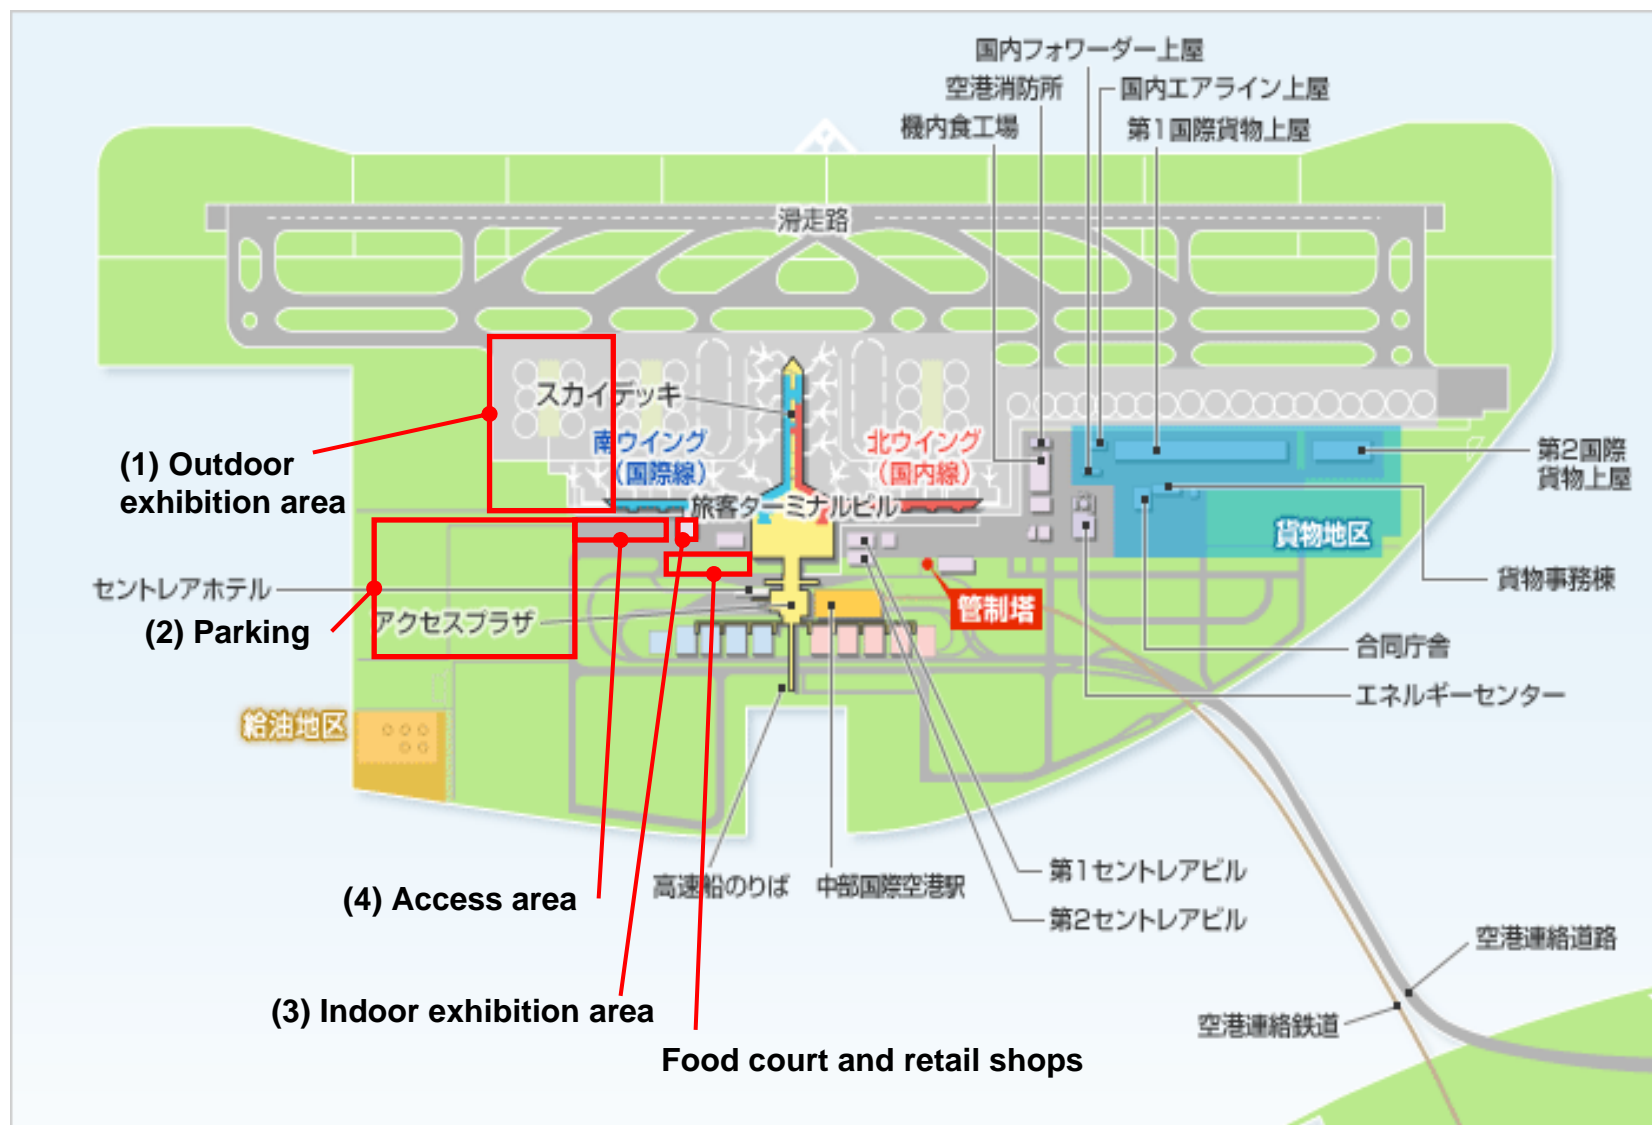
国内フォワーダー上屋
空港消防所
国内エアライン上屋
機内食工場
第1国際貨物上屋
滑走路
スカイデッキ
南ウイング
（国際線）
北ウイング
（国内線）
旅客ターミナルビル
第2国際
貨物上屋
貨物地区
貨物事務棟
(1) Outdoor exhibition area
セントレアホテル
(2) Parking
アクセスプラザ
管制塔
合同庁舎
エネルギーセンター
給油地区
(4) Access area
高速船のりば
中部国際空港駅
第1セントレアビル
第2セントレアビル
空港連絡道路
空港連絡鉄道
(3) Indoor exhibition area
Food court and retail shops